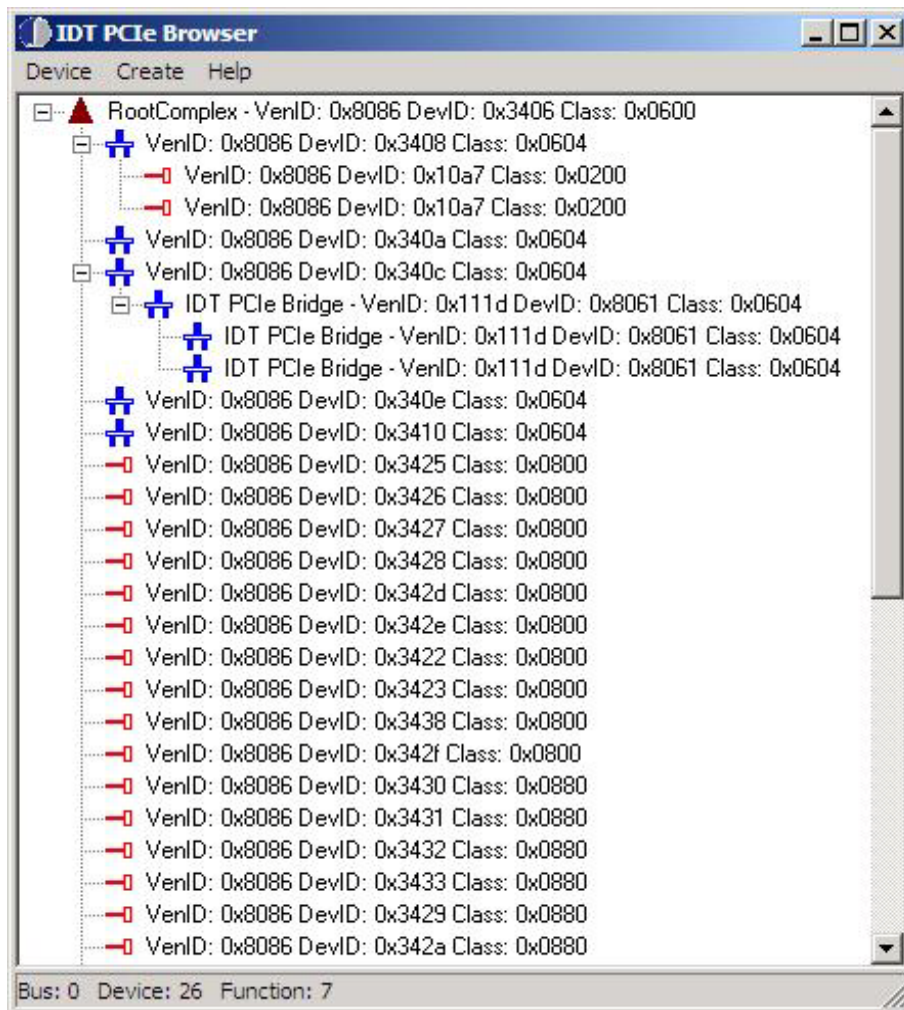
IDT PCIe Browser

Device Create Help

RootComplex - VenID: 0x8086 DevID: 0x3406 Class: 0x0600
VenID: 0x8086 DevID: 0x3408 Class: 0x0604
VenID: 0x8086 DevID: 0x10a7 Class: 0x0200
VenID: 0x8086 DevID: 0x10a7 Class: 0x0200
VenID: 0x8086 DevID: 0x340a Class: 0x0604
VenID: 0x8086 DevID: 0x340c Class: 0x0604
IDT PCIe Bridge - VenID: 0x111d DevID: 0x8061 Class: 0x0604
IDT PCIe Bridge - VenID: 0x111d DevID: 0x8061 Class: 0x0604
IDT PCIe Bridge - VenID: 0x111d DevID: 0x8061 Class: 0x0604
VenID: 0x8086 DevID: 0x340e Class: 0x0604
VenID: 0x8086 DevID: 0x3410 Class: 0x0604
VenID: 0x8086 DevID: 0x3425 Class: 0x0800
VenID: 0x8086 DevID: 0x3426 Class: 0x0800
VenID: 0x8086 DevID: 0x3427 Class: 0x0800
VenID: 0x8086 DevID: 0x3428 Class: 0x0800
VenID: 0x8086 DevID: 0x342d Class: 0x0800
VenID: 0x8086 DevID: 0x342e Class: 0x0800
VenID: 0x8086 DevID: 0x3422 Class: 0x0800
VenID: 0x8086 DevID: 0x3423 Class: 0x0800
VenID: 0x8086 DevID: 0x3438 Class: 0x0800
VenID: 0x8086 DevID: 0x342f Class: 0x0800
VenID: 0x8086 DevID: 0x3430 Class: 0x0880
VenID: 0x8086 DevID: 0x3431 Class: 0x0880
VenID: 0x8086 DevID: 0x3432 Class: 0x0880
VenID: 0x8086 DevID: 0x3433 Class: 0x0880
VenID: 0x8086 DevID: 0x3429 Class: 0x0880
VenID: 0x8086 DevID: 0x342a Class: 0x0880

Bus: 0 Device: 26 Function: 7